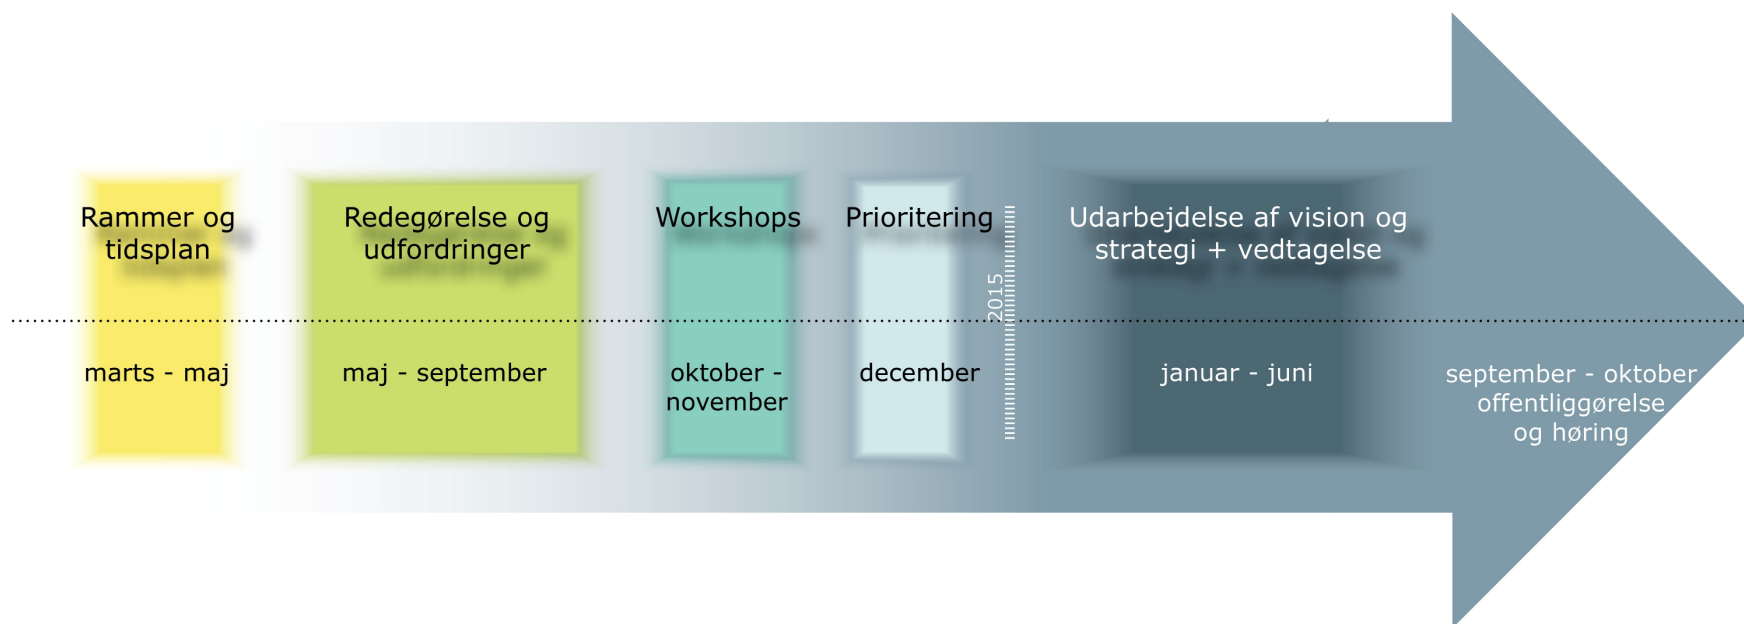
Rammer og tidsplan

marts - maj

Redegørelse og udfordringer

maj - september

Workshops

oktober - november

Prioritering

december

2015

Udarbejdelse af vision og strategi + vedtagelse

januar - juni

september - oktober offentliggørelse og høring